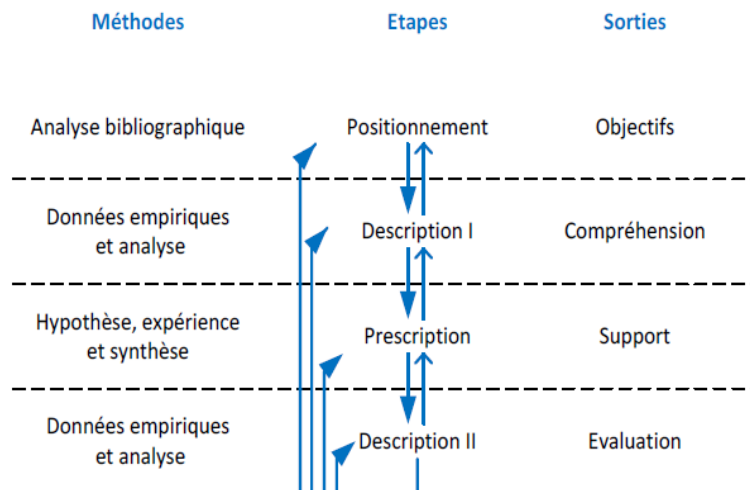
| Méthodes | Etapes | Sorties |
|---|---|---|
| Analyse bibliographique | Positionnement | Objectifs |
| Données empiriques et analyse | Description I | Compréhension |
| Hypothèse, expérience et synthèse | Prescription | Support |
| Données empiriques et analyse | Description II | Evaluation |